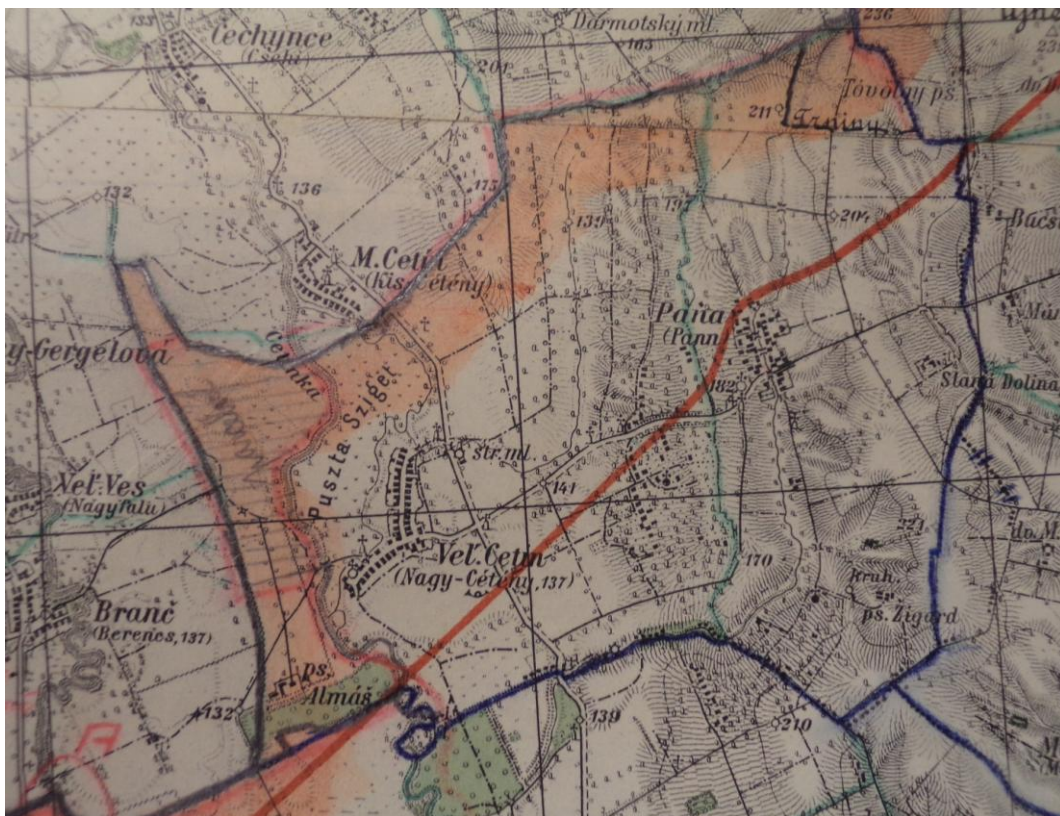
133
Čechynce
(Cséh)
Dármotský ml.
163
236
207
Tóvölgy ps.
211
Trnin
175
136
132
139
197
204
Búcs
M. Ceti
(Kis-Cétény)
Páňa
(Pann
Már
y-Gergelová
Cetinka
Puszta Sziget
182
Stará Dolina
Str. ml.
141
Veľ. Ves
(Nagyfalu)
Veľ. Cetn
(Nagy-Cétény, 137)
170
221
Kruh
ps. Zigard
Branč
(Berencs, 137)
ps.
Almás
132
139
210